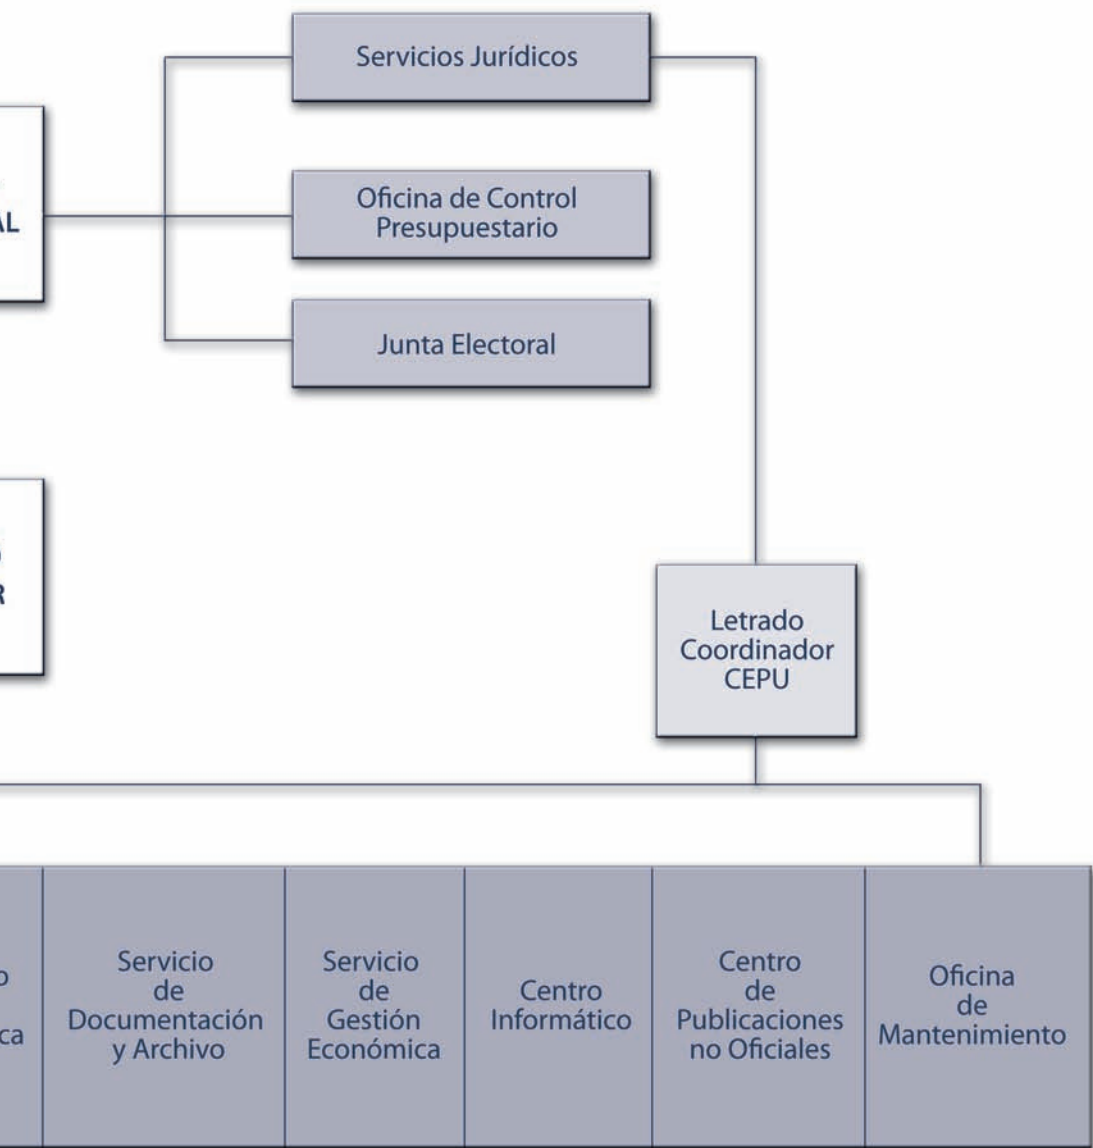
AL

R

Servicios Jurídicos

Oficina de Control Presupuestario

Junta Electoral

Letrado Coordinador CEPU

o

ca

Servicio de Documentación y Archivo

Servicio de Gestión Económica

Centro Informático

Centro de Publicaciones no Oficiales

Oficina de Mantenimiento